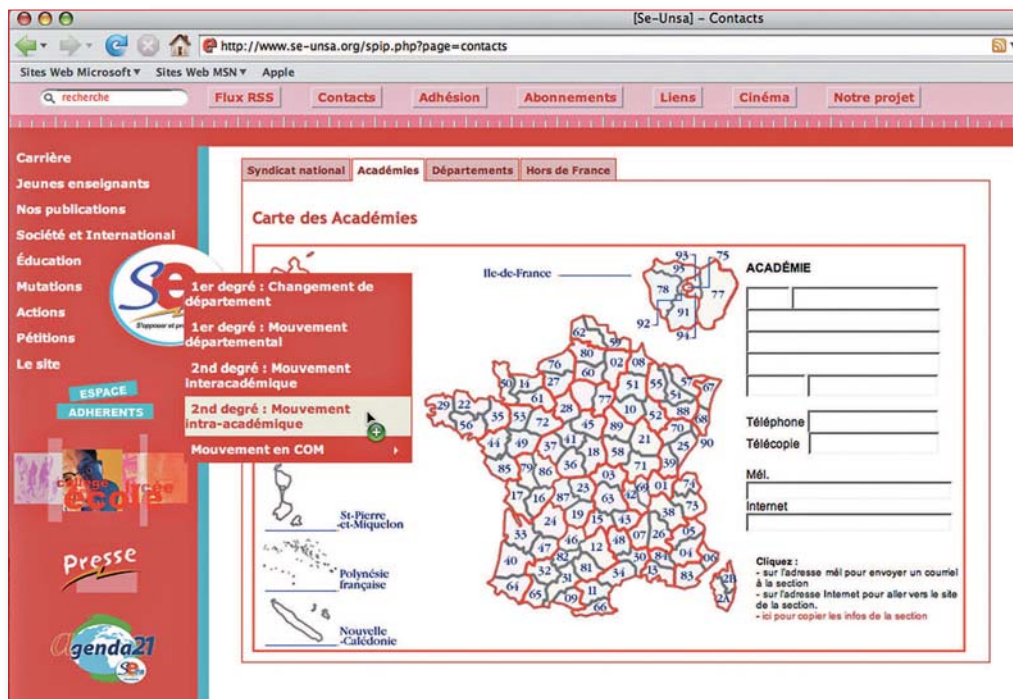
[Se-Unsa] - Contacts

http://www.se-unsa.org/spip.php?page=contacts

Sites Web Microsoft ▾ Sites Web MSN ▾ Apple

recherche

Flux RSS Contacts Adhésion Abonnements Liens Cinéma Notre projet

Carrière
Jeunes enseignants
Nos publications
Société et International
Éducation
Mutations
Actions
Pétitions
Le site

1er degré : Changement de département
1er degré : Mouvement départemental
2nd degré : Mouvement interacadémique
2nd degré : Mouvement intra-académique
Mouvement en COM

ESPACE ADHERENTS

collège lycée école

Presse

agenda21

Syndicat national | Académies | Départements | Hors de France

Carte des Académies

Ile-de-France

93 75 95 78 77 92 91 94

62 59 80 76 02 08 60 14 50 27 57 67 51 55 54 61 28 77 29 22 35 53 72 10 52 88 68 45 89 56 70 44 49 37 41 21 25 90 18 58 85 79 86 36 71 39 03 23 17 16 87 63 42 69 01 74 19 15 43 38 73 24 33 46 48 07 26 05 47 12 30 84 04 06 40 82 81 32 34 13 83 64 65 31 09 11 66 2B 2A

St-Pierre -et-Miquelon

Polynésie française

Nouvelle -Calédonie

ACADÉMIE

Téléphone
Télécopie
Mél.
Internet

Cliquez :
- sur l'adresse mél pour envoyer un courriel à la section
- sur l'adresse Internet pour aller vers le site de la section.
- ici pour copier les infos de la section